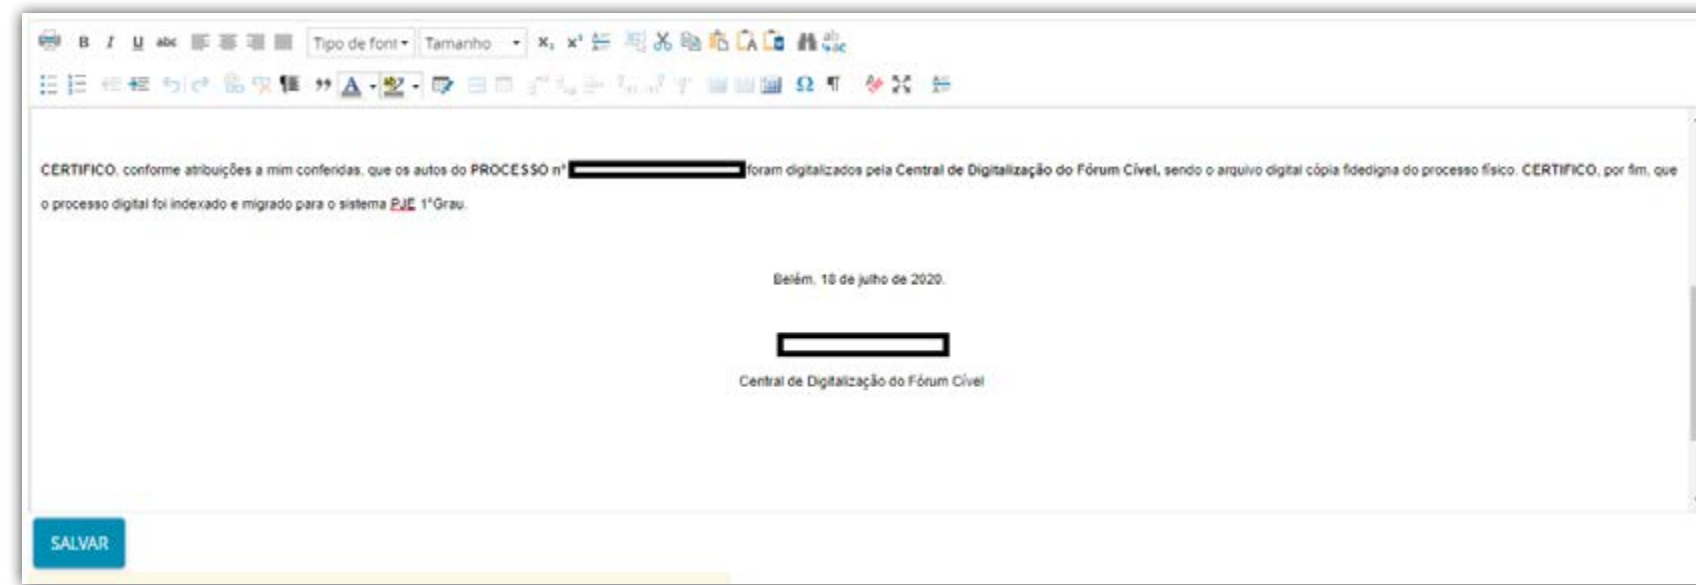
B I U abc Tipo de font Tamanho $x_2$ $x^2$ Ω ¶

CERTIFICO, conforme atribuições a mim conferidas, que os autos do PROCESSO nº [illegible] foram digitalizados pela Central de Digitalização do Fórum Cível, sendo o arquivo digital cópia fidedigna do processo físico. CERTIFICO, por fim, que o processo digital foi indexado e migrado para o sistema PJE 1°Grau.

Belém, 18 de julho de 2020.

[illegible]

Central de Digitalização do Fórum Cível

SALVAR